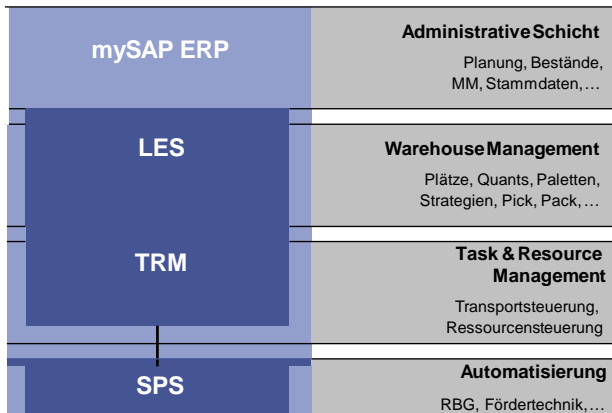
mySAP ERP

LES

TRM

SPS

AdministrativeSchicht

Planung, Bestände, MM, Stammdaten, …

WarehouseManagement

Plätze, Quants, Paletten, Strategien, Pick, Pack, …

Task & Resource Management

Transportsteuerung, Ressourcensteuerung

Automatisierung

RBG, Fördertechnik, …